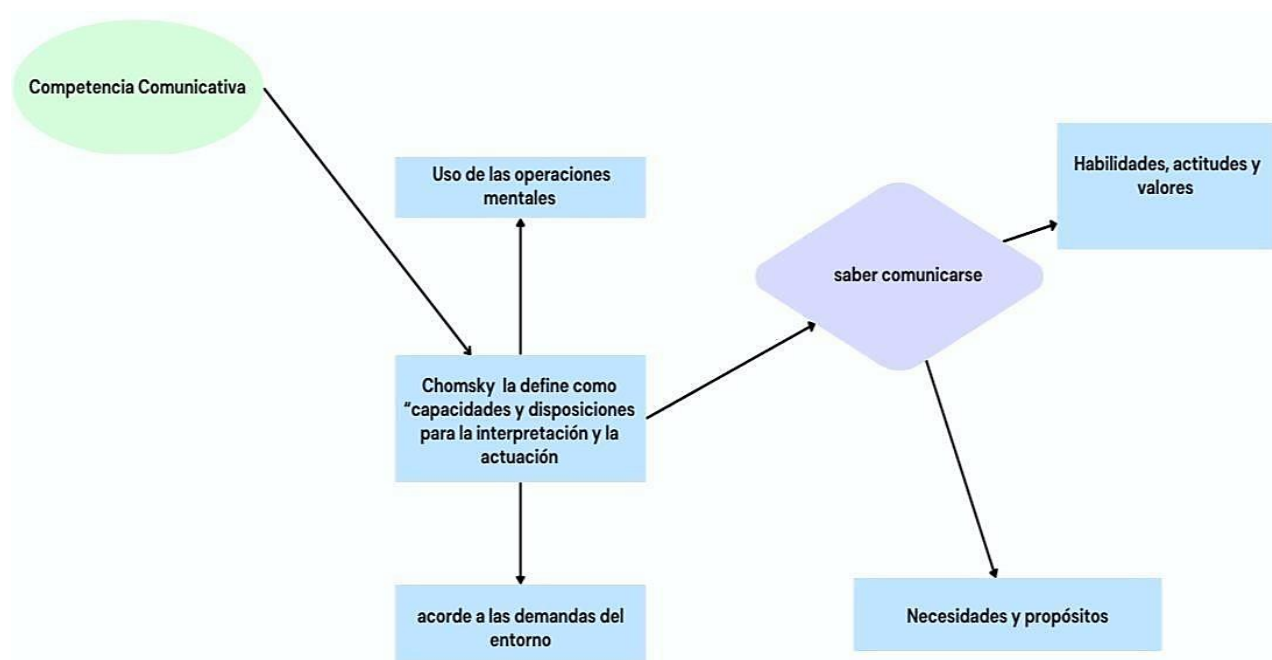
Competencia Comunicativa

Uso de las operaciones mentales

Chomsky la define como "capacidades y disposiciones para la interpretación y la actuación

acorde a las demandas del entorno

saber comunicarse

Habilidades, actitudes y valores

Necesidades y propósitos